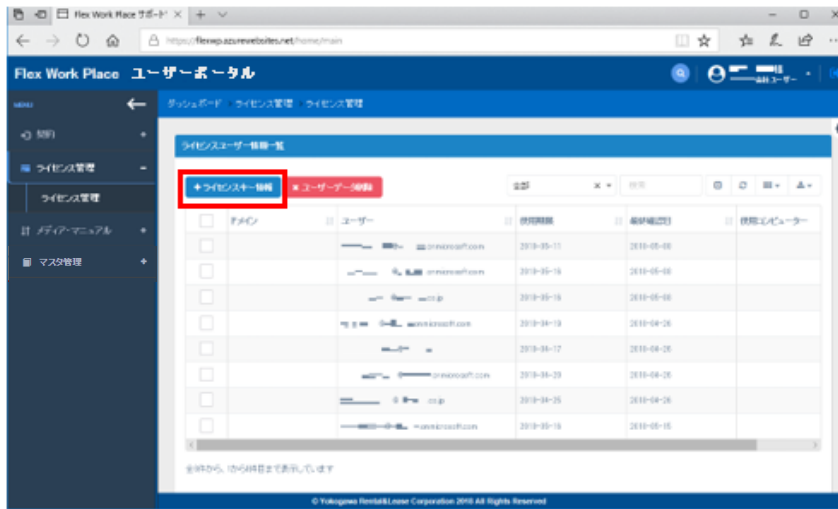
Flex Work Place サポート ×

https://flexwp.azurewebsites.net/home/main

Flex Work Place ユーザーポータル

MENU

契約

ライセンス管理

ライセンス管理

メディア・マニュアル

マスタ管理

ダッシュボード / ライセンス管理 / ライセンス管理

ライセンスユーザー情報一覧

+ライセンスキー情報

× ユーザーデータ削除

全部

検索

| | ドメイン | ユーザー | 使用期限 | 最終確認日 | 使用コンピューター |
|---|---|---|---|---|---|
| | | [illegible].onmicrosoft.com | 2018-05-11 | 2018-05-08 | |
| | | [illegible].onmicrosoft.com | 2018-05-16 | 2018-05-08 | |
| | | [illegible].co.jp | 2018-05-16 | 2018-05-08 | |
| | | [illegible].onmicrosoft.com | 2018-04-19 | 2018-04-26 | |
| | | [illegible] | 2018-04-17 | 2018-04-26 | |
| | | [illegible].onmicrosoft.com | 2018-04-29 | 2018-04-26 | |
| | | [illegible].co.jp | 2018-04-26 | 2018-04-26 | |
| | | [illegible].onmicrosoft.com | 2018-05-16 | 2018-05-05 | |

全9件から、1から9件目まで表示しています

© Yokogawa Rental&Lease Corporation 2018 All Rights Reserved